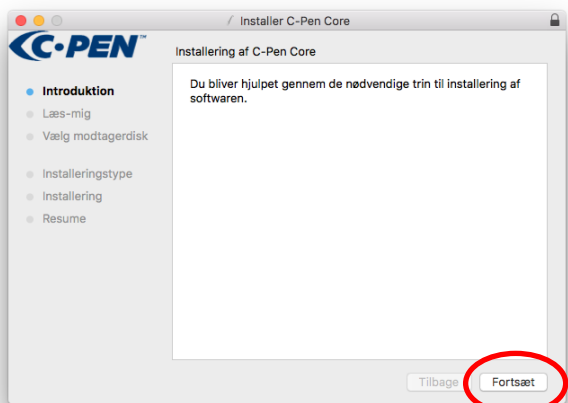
Installer C-Pen Core

C-PEN™

Installering af C-Pen Core

Introduktion
Læs-mig
Vælg modtagerdisk
Installeringstype
Installering
Resume

Du bliver hjulpet gennem de nødvendige trin til installering af softwaren.

Tilbage
Fortsæt